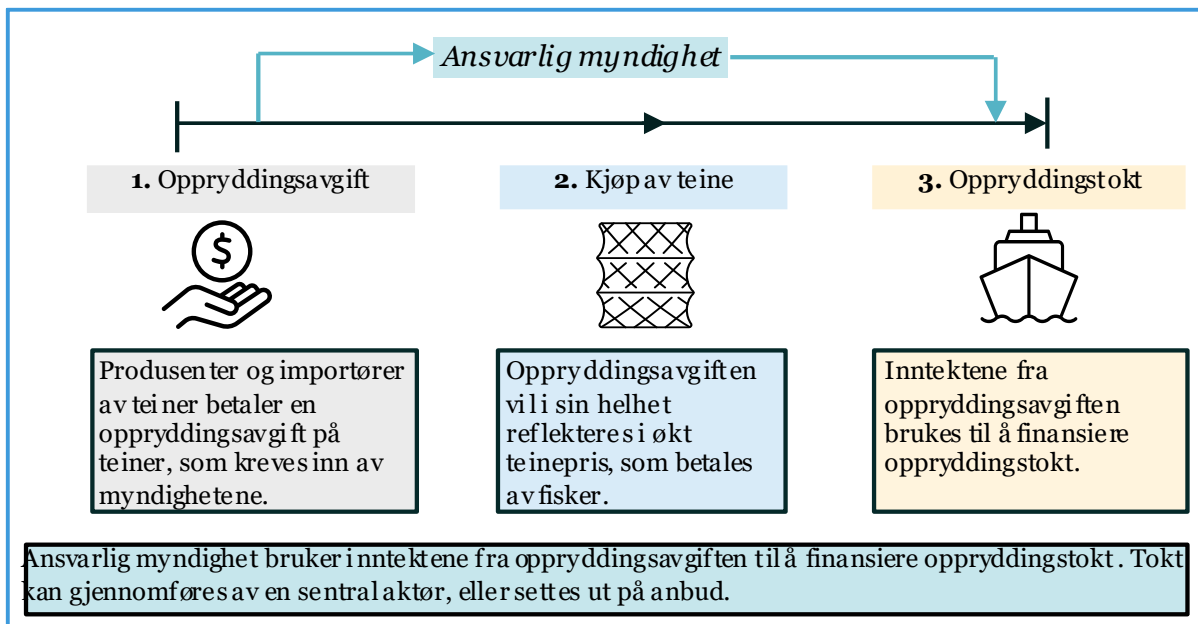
Ansvarlig myndighet

1. Oppryddingsavgift

2. Kjøp av teine

3. Oppryddingstokt

Produsenter og importører av teiner betaler en oppryddingsavgift på teiner, som kreves inn av myndighetene.

Oppryddingsavgiften vil i sin helhet reflekteres i økt teinepris, som betales av fisker.

Inntektene fra oppryddingsavgiften brukes til å finansiere oppryddingstokt.

Ansvarlig myndighet bruker inntektene fra oppryddingsavgiften til å finansiere oppryddingstokt. Tokt kan gjennomføres av en sentral aktør, eller settes ut på anbud.